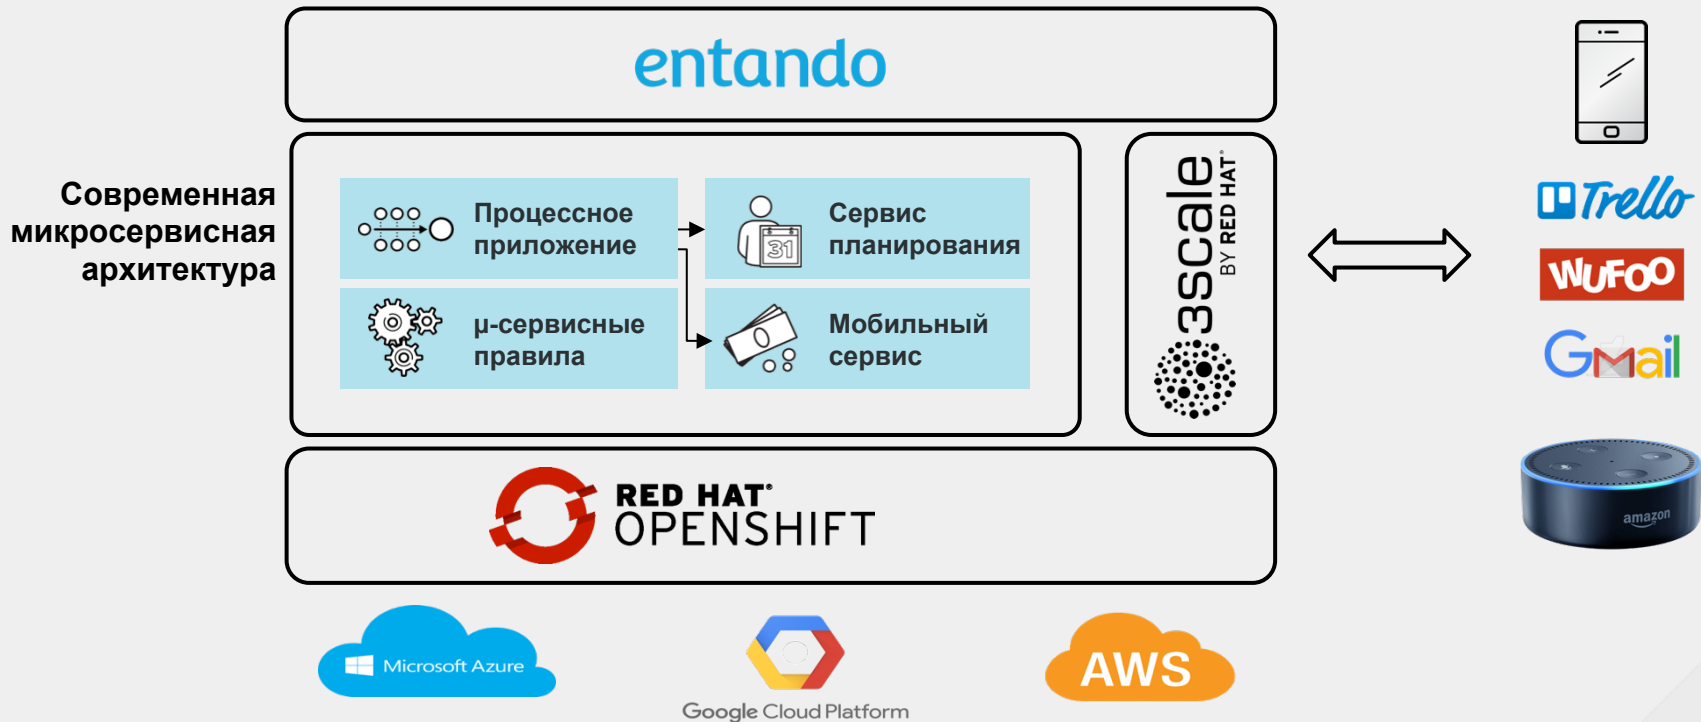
entando

Современная микросервисная архитектура

Процессное приложение

Сервис планирования

31

μ-сервисные правила

Мобильный сервис

3scale BY RED HAT®

Trello

WUFOO

Gmail

amazon

RED HAT® OPENSHIFT

Microsoft Azure

Google Cloud Platform

AWS